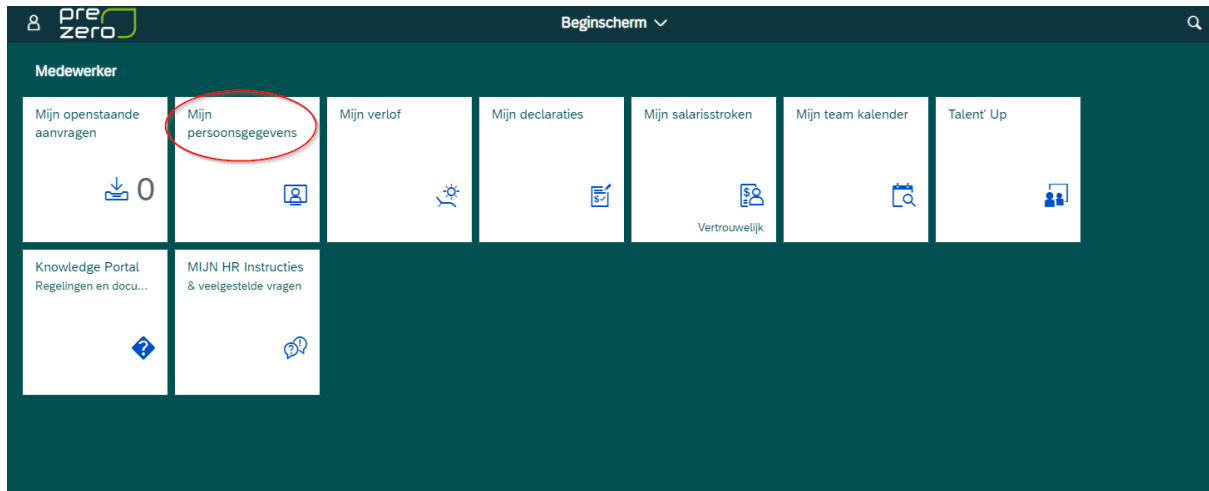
pre zero

Beginscherm

Medewerker

Mijn openstaande aanvragen
0

Mijn persoonsgegevens

Mijn verlof

Mijn declaraties

Mijn salarisstroken
Vertrouwelijk

Mijn team kalender

Talent' Up

Knowledge Portal
Regelingen en docu...

MIJN HR Instructies
& veelgestelde vragen